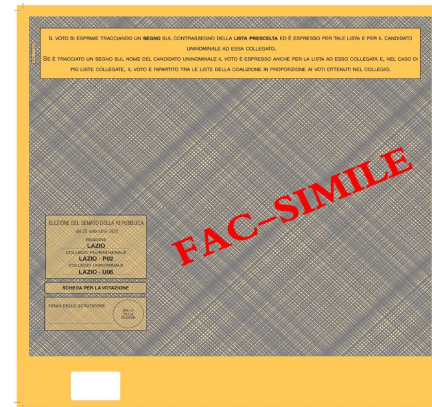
IL VOTO SI ESPRIME TRACCIANDO UN SEGNO SUL CONTRASSEGNO DELLA LISTA PRESCELTA ED È ESPRESSO PER TALE LISTA E PER IL CANDIDATO UNINOMINALE AD ESSA COLLEGATO.

SE È TRACCIATO UN SEGNO SUL NOME DEL CANDIDATO UNINOMINALE IL VOTO È ESPRESSO ANCHE PER LA LISTA AD ESSO COLLEGATA E, NEL CASO DI PIÙ LISTE COLLEGATE, IL VOTO È RIPARTITO TRA LE LISTE DELLA COALIZIONE IN PROPORZIONE AI VOTI OTTENUTI NEL COLLEGIO.

FAC-SIMILE

ELEZIONE DEL SENATO DELLA REPUBBLICA
del 25 settembre 2022
REGIONE
LAZIO
COLLEGIO PLURINOMINALE
LAZIO - P02
COLLEGIO UNINOMINALE
LAZIO - U06

SCHEDA PER LA VOTAZIONE

FIRMA DELLO SCRUTATORE

BOLLO DELLA SEZIONE